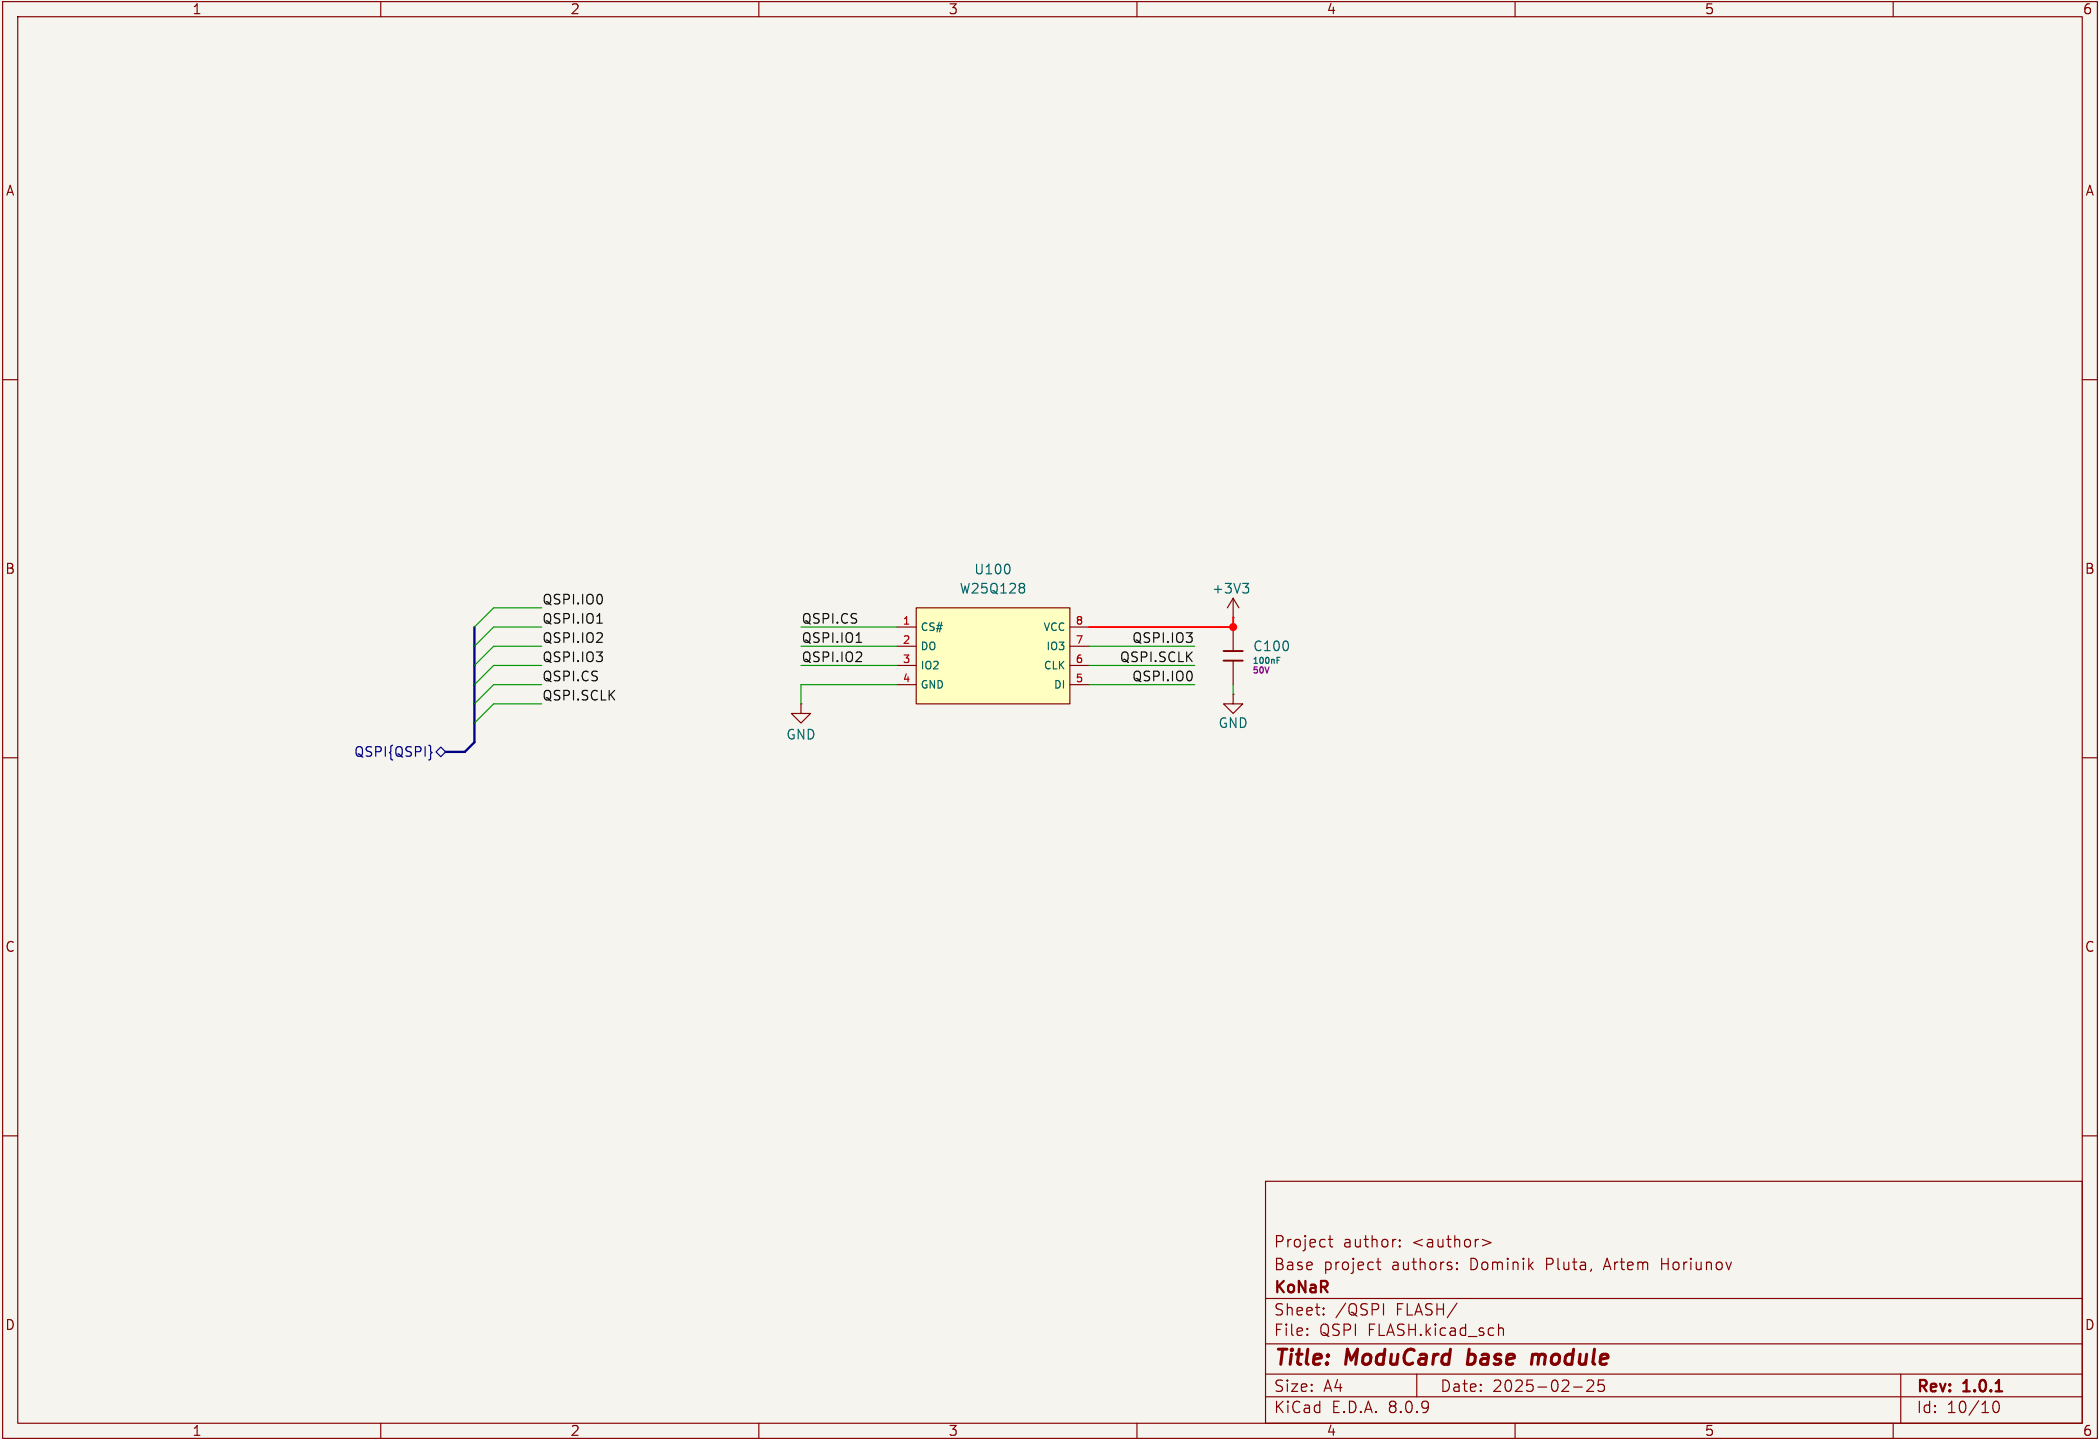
1 2 3 4 5 6

A

B

QSPI.IO0
QSPI.IO1
QSPI.IO2
QSPI.IO3
QSPI.CS
QSPI.SCLK

QSPI{QSPI}

U100
W25Q128

QSPI.CS 1 CS#
QSPI.IO1 2 DO
QSPI.IO2 3 IO2
4 GND

VCC 8
IO3 7 QSPI.IO3
CLK 6 QSPI.SCLK
DI 5 QSPI.IO0

GND

+3V3

C100
100nF
50V

GND

C

D

Project author: <author>
Base project authors: Dominik Pluta, Artem Horiunov
KoNaR
Sheet: /QSPI FLASH/
File: QSPI FLASH.kicad_sch
Title: ModuCard base module
Size: A4 Date: 2025-02-25 Rev: 1.0.1
KiCad E.D.A. 8.0.9 Id: 10/10

1 2 3 4 5 6